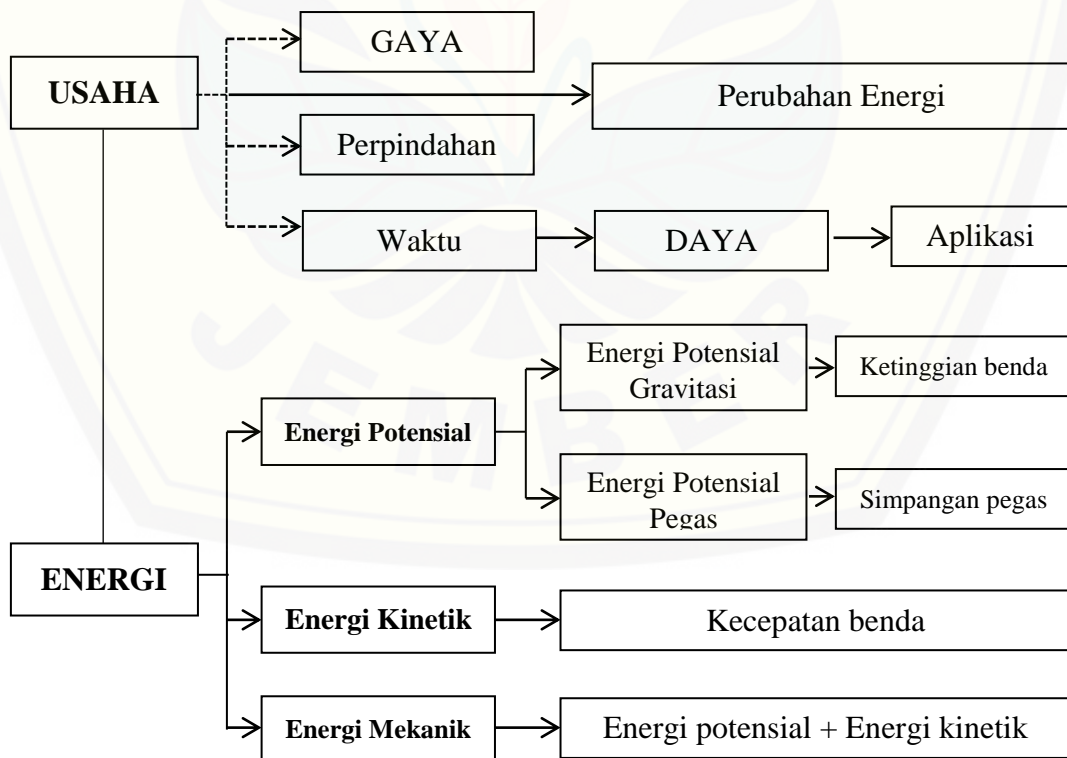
USAHA

GAYA

Perubahan Energi

Perpindahan

Waktu

DAYA

Aplikasi

Energi Potensial Gravitasi

Ketinggian benda

Energi Potensial

Energi Potensial Pegas

Simpangan pegas

ENERGI

Energi Kinetik

Kecepatan benda

Energi Mekanik

Energi potensial + Energi kinetik